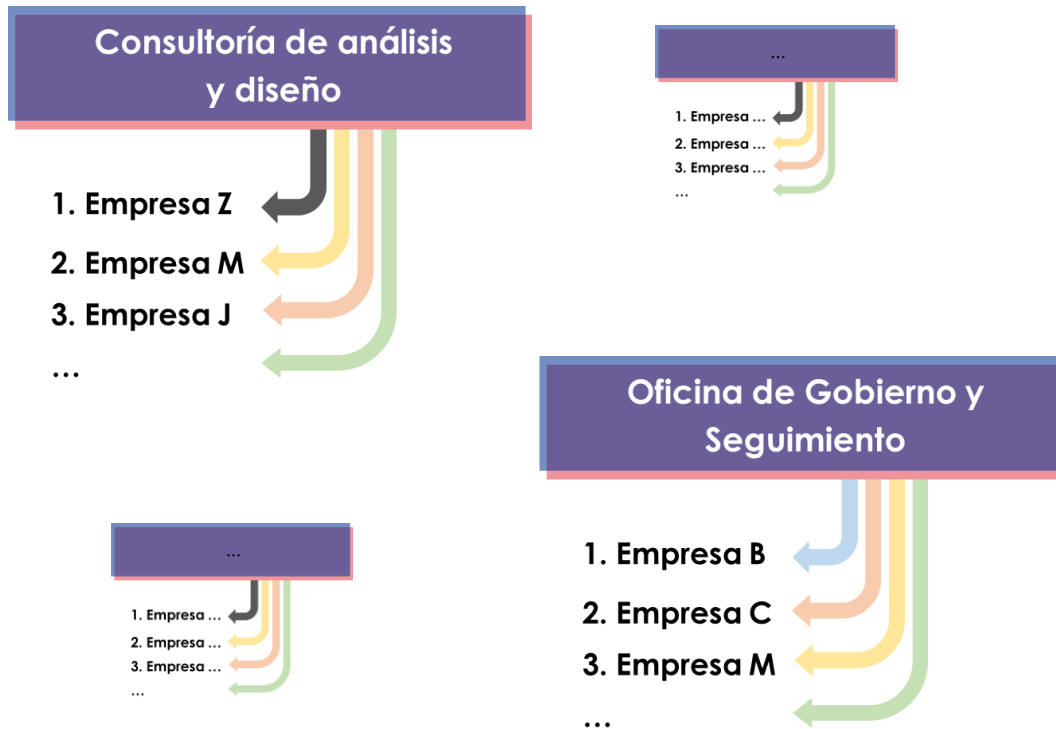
Consultoría de análisis y diseño

1. Empresa Z
2. Empresa M
3. Empresa J
…

…

1. Empresa …
2. Empresa …
3. Empresa …
…

Oficina de Gobierno y Seguimiento

1. Empresa B
2. Empresa C
3. Empresa M
…

…

1. Empresa …
2. Empresa …
3. Empresa …
…